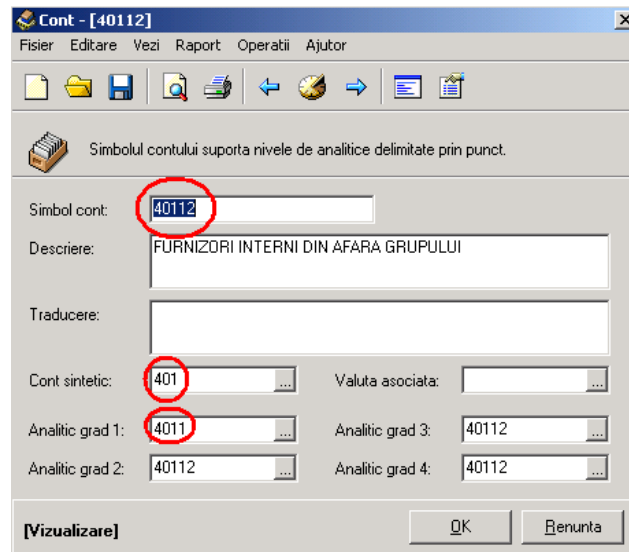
Cont - [40112]

Fisier Editare Vezi Raport Operatii Ajutor

Simbolul contului suporta nivele de analitice delimitate prin punct.

Simbol cont: 40112

Descriere: FURNIZORI INTERNI DIN AFARA GRUPULUI

Traducere:

Cont sintetic: 401 ...

Valuta asociata: ...

Analitic grad 1: 4011 ...

Analitic grad 3: 40112 ...

Analitic grad 2: 40112 ...

Analitic grad 4: 40112 ...

[Vizualizare]

OK

Renunta